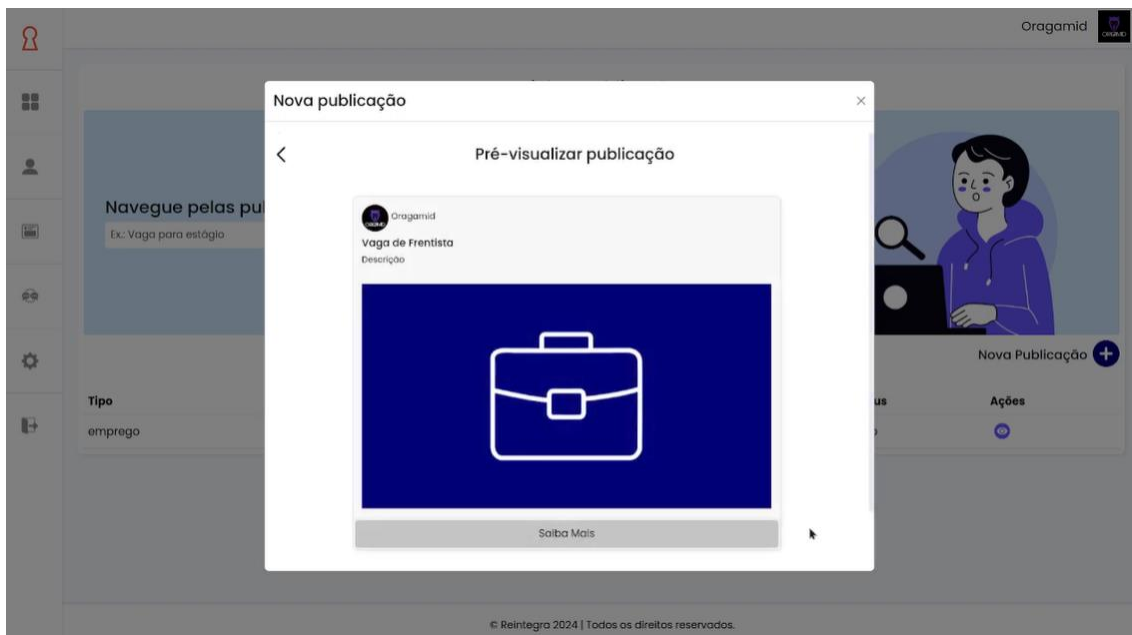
Oragamid

Nova publicação

×

Pré-visualizar publicação

Oragamid

Vaga de Frentista

Descrição

Saiba Mais

Navegue pelas pu

Ex.: Vaga para estágio

Nova Publicação

Tipo

emprego

us

Ações

© Reintegra 2024 | Todos os direitos reservados.